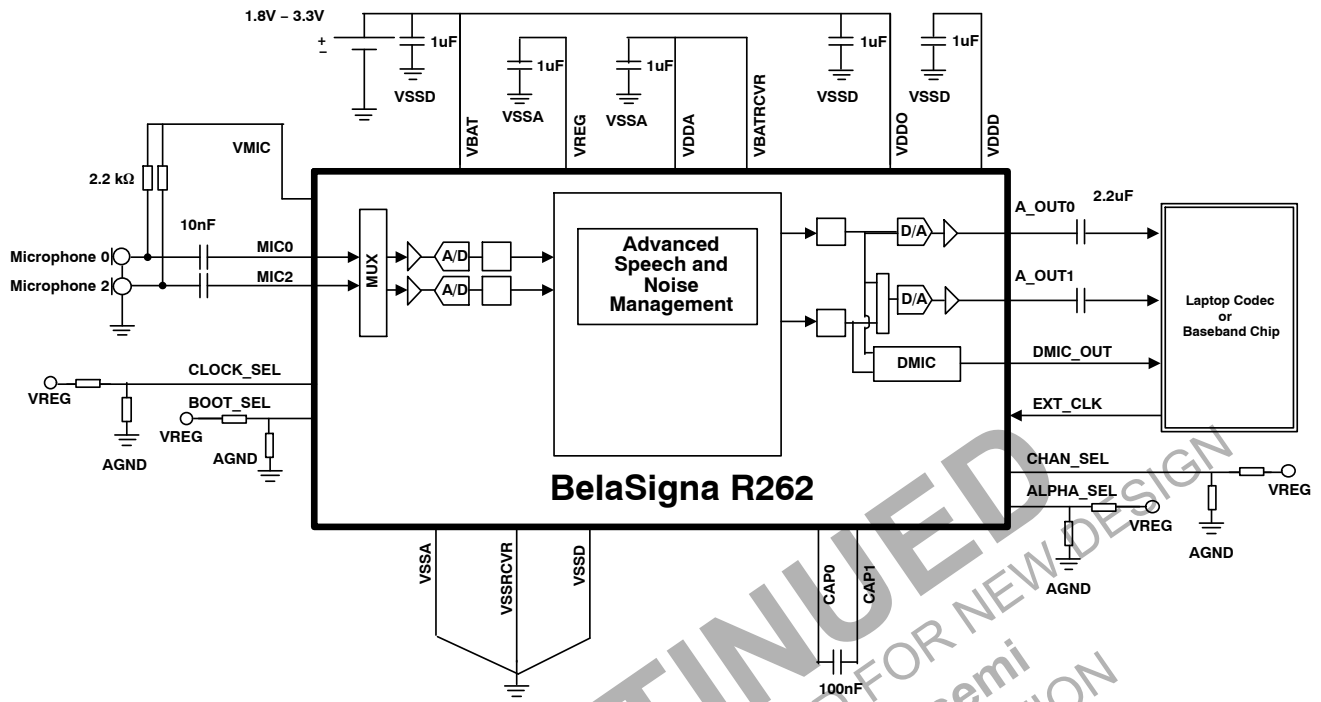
1.8V – 3.3V
+
–
1uF
VSSD
VBAT
1uF
VSSA
VREG
1uF
VSSA
VDDA
VBATRCVR
1uF
VSSD
VDDO
1uF
VSSD
VDDD

2.2 kΩ
VMIC
10nF
Microphone 0
MIC0
Microphone 2
MIC2
MUX
A/D
A/D
Advanced Speech and Noise Management
D/A
D/A
DMIC
A_OUT0
2.2uF
A_OUT1
DMIC_OUT
EXT_CLK
Laptop Codec or Baseband Chip

VREG
CLOCK_SEL
AGND
BOOT_SEL
VREG
AGND
BelaSigna R262
CHAN_SEL
VREG
ALPHA_SEL
VREG
AGND
AGND

VSSA
VSSRCVR
VSSD
CAP0
CAP1
100nF

DISCONTINUED
NOT FOR NEW DESIGN
onsemi
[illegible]ION